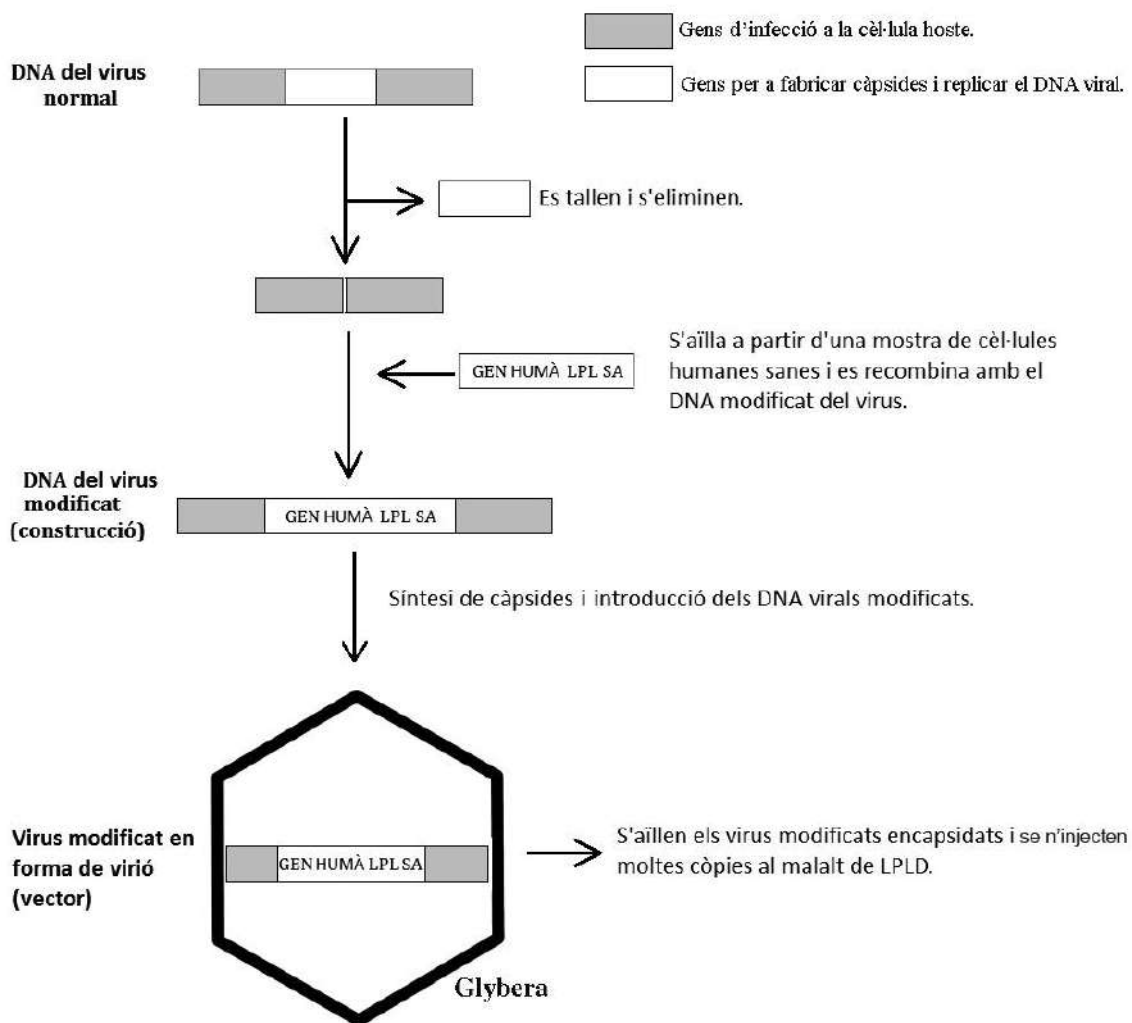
Gens d'infecció a la cèl·lula hoste.

Gens per a fabricar càpsides i replicar el DNA viral.

DNA del virus normal

Es tallen i s'eliminen.

GEN HUMÀ LPL SA

S'aïlla a partir d'una mostra de cèl·lules humanes sanes i es recombina amb el DNA modificat del virus.

DNA del virus modificat (construcció)

GEN HUMÀ LPL SA

Síntesi de càpsides i introducció dels DNA virals modificats.

Virus modificat en forma de virió (vector)

GEN HUMÀ LPL SA

S'aïllen els virus modificats encapsidats i se n'injecten moltes còpies al malalt de LPLD.

Glybera